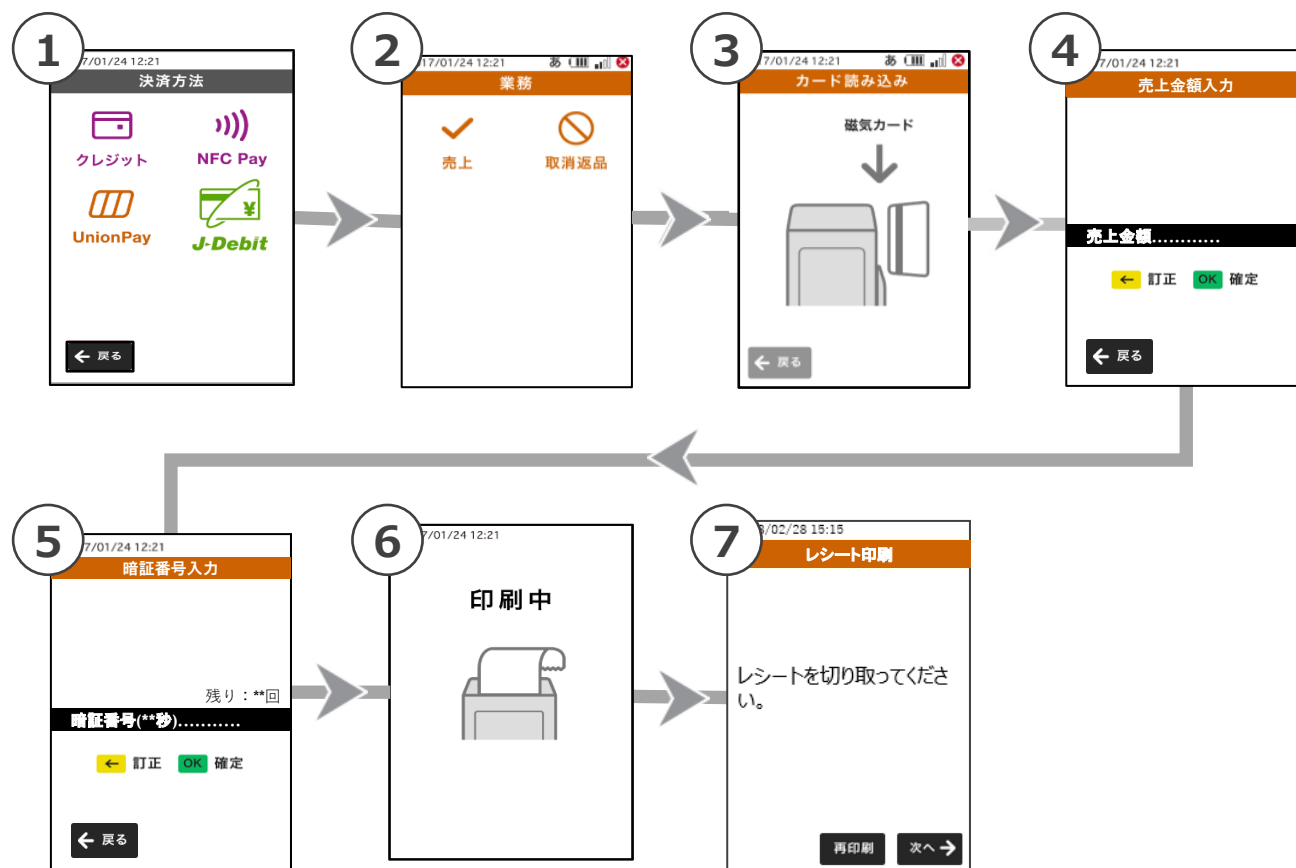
1
7/01/24 12:21
決済方法
クレジット
NFC Pay
UnionPay
J-Debit
← 戻る

2
7/01/24 12:21 あ
業務
売上
取消返品

3
7/01/24 12:21 あ
カード読み込み
磁気カード
← 戻る

4
7/01/24 12:21
売上金額入力
売上金額…………
← 訂正 OK 確定
← 戻る

5
7/01/24 12:21
暗証番号入力
残り：**回
暗証番号(**秒)…………
← 訂正 OK 確定
← 戻る

6
7/01/24 12:21
印刷中

7
8/02/28 15:15
レシート印刷
レシートを切り取ってください。
再印刷
次へ →